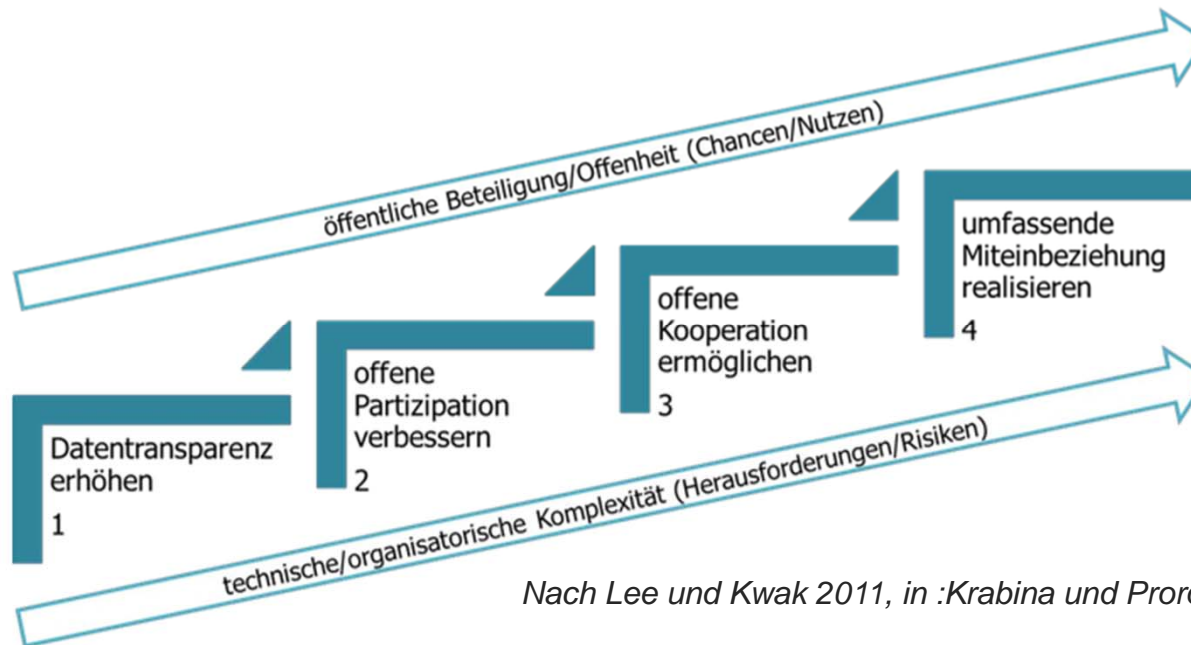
öffentliche Beteiligung/Offenheit (Chancen/Nutzen)

Datentransparenz erhöhen
1

offene Partizipation verbessern
2

offene Kooperation ermöglichen
3

umfassende Miteinbeziehung realisieren
4

technische/organisatorische Komplexität (Herausforderungen/Risiken)

Nach Lee und Kwak 2011, in :Krabina und Pror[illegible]